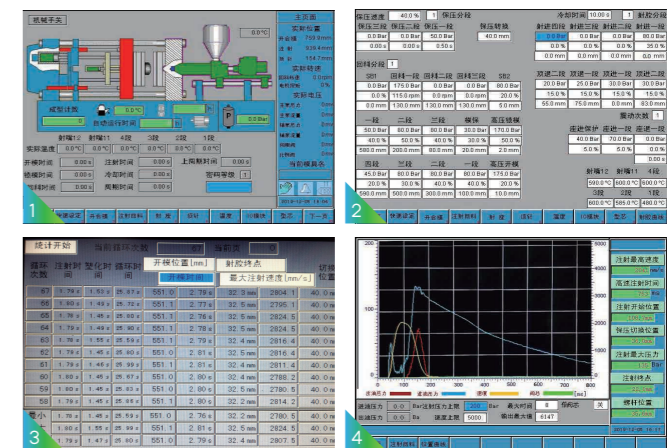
机械手关

主画面

实际位置

0.0°C

成型计数

0

自动运行时间

射嘴2 射嘴1 4段 3段 2段 1段

实际温度 0.0°C 0.0°C 0.0°C 0.0°C 0.0°C 0.0°C

开模时间 0.00 s 注射时间 0.00 s 上周期时间 0.00 s

锁模时间 0.00 s 冷却时间 0.00 s

射出时间 0.00 s 周期时间 0.00 s 密码等级 1

当前模具号

快速设定 开合模 注射射胶 射 座 顶针 温度 IO操作 警告 下一页

1

保压速度 40.0 % 1 保压分段 冷却时间 10.00 s 1 射胶分段

保压三段 保压二段 保压一段 保压转换 射胶四段 射胶三段 射胶二段 射胶一段

0.0 Bar 0.0 Bar 50.0 Bar 40.0 mm 0.0 Bar 0.0 Bar 0.0 Bar 80.0 Bar

0.00 s 0.00 s 0.50 s 0.0 % 0.0 % 0.0 % 35.0 %

0.0 mm 0.0 mm 0.0 mm 80.0 mm

回料分段 1

SB1 回料一段 回料二段 回料三段 SB2 顶进二段 顶进一段 顶进一段 顶出二段

0.0 Bar 175.0 Bar 0.0 Bar 0.0 Bar 80.0 Bar 20.0 Bar 25.0 Bar 30.0 Bar 30.0 Bar

0.0 % 115.0 rpm 0.0 rpm 0.0 rpm 0.0 % 15.0 % 15.0 % 15.0 % 15.0 %

0.0 mm 130.0 mm 130.0 mm 130.0 mm 5.0 mm 55.0 mm 75.0 mm 0.0 mm 83.0 mm

振动次数 1

一段 二段 三段 慢速 高压锁模 庄进保护 座进一段 座进一段

30.0 Bar 80.0 Bar 60.0 Bar 30.0 Bar 170.0 Bar 40.0 Bar 70.0 Bar 0.0 Bar

80.0 % 30.0 % 40.0 % 30.0 % 50.0 % 5.0 % 5.0 % 0.0 %

580.0 mm 200.0 mm 80.0 mm 20.0 mm 2.0 mm 0.00 s

四段 三段 二段 一段 高压开模 射嘴12 射嘴11 4段

45.0 Bar 80.0 Bar 80.0 Bar 80.0 Bar 175.0 Bar 590.0°C 600.0°C 600.0°C

20.0 % 30.0 % 40.0 % 40.0 % 20.0 % 3段 2段 1段

560.0 mm 500.0 mm 300.0 mm 100.0 mm 0.0 mm 600.0°C 585.0°C 480.0°C

快速设定 开合模 注射射胶 射 座 顶针 温度 IO操作 警告 射胶操作

2

统计开始 当前循环次数 87 清零 0

开模位置 [mm] 射胶终点

循环次数 开模时间 锁模时间 循环时间 开模时间 最大注射速度[mm/s] 切换位置

67 1.79 s 1.53 s 25.87 s 551.0 2.79 s 32.3 mm 2804.1 40.0

66 1.80 s 1.49 s 25.90 s 551.1 2.77 s 32.5 mm 2795.1 40.0

65 1.79 s 1.48 s 25.89 s 551.1 2.79 s 32.5 mm 2805.5 40.0

64 1.79 s 1.49 s 25.90 s 551.0 2.78 s 32.4 mm 2805.5 40.0

63 1.79 s 1.55 s 25.89 s 551.1 2.79 s 32.4 mm 2816.4 40.0

62 1.79 s 1.48 s 25.90 s 551.0 2.77 s 32.5 mm 2806.8 40.0

61 1.79 s 1.46 s 25.99 s 551.1 2.81 s 32.4 mm 2811.4 40.0

60 1.79 s 1.49 s 26.00 s 551.0 2.80 s 32.4 mm 2788.2 40.0

59 1.80 s 1.45 s 25.89 s 551.1 2.78 s 32.5 mm 2807.5 40.0

58 1.79 s 1.46 s 25.89 s 551.0 2.81 s 32.4 mm 2801.2 40.0

最小 1.78 s 1.45 s 25.59 s 551.0 2.76 s 32.2 mm 2780.5 40.0

1.80 s 1.55 s 25.99 s 551.1 2.81 s 32.5 mm 2816.4 40.0

1.79 s 1.47 s 25.80 s 551.0 2.79 s 32.4 mm 2807.5 40.0

3

注射最高速度
高速注射时间
注射开始位置
保压切换位置
注射最大压力
注射终点
模材位置

压力 0.0 Bar 注射压力上限 280 Bar 最大时间 8 指的 20

20 0.0 Bar 速度上限 5000 输出最大值 6147

注射时间 位置曲线

4